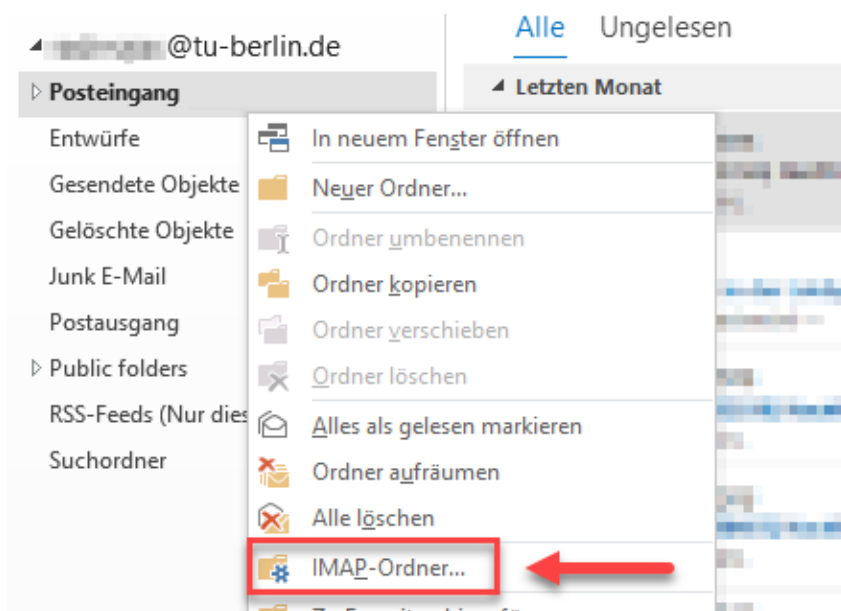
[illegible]@tu-berlin.de
Posteingang
Entwürfe
Gesendete Objekte
Gelöschte Objekte
Junk E-Mail
Postausgang
Public folders
RSS-Feeds (Nur dies
Suchordner

Alle Ungelesen
Letzten Monat

In neuem Fenster öffnen
Neuer Ordner...
Ordner umbenennen
Ordner kopieren
Ordner verschieben
Ordner löschen
Alles als gelesen markieren
Ordner aufräumen
Alle löschen
IMAP-Ordner...
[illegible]